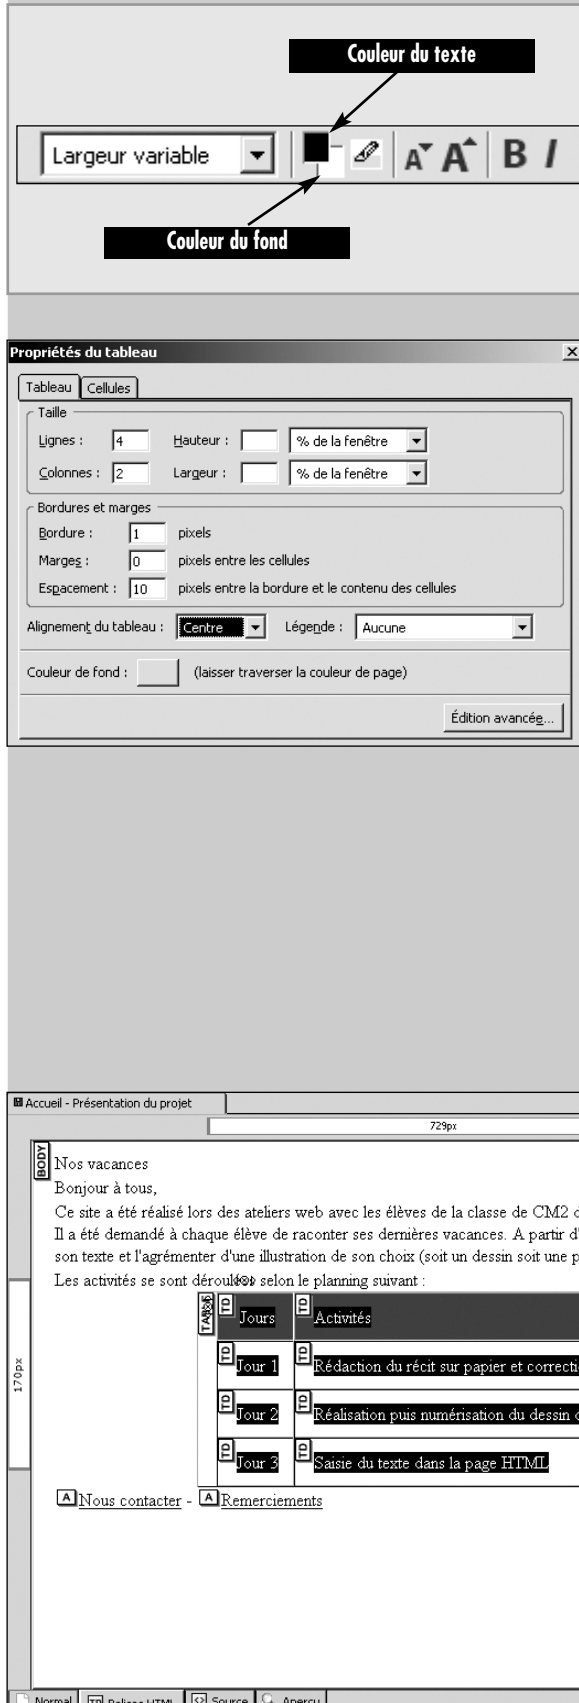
Couleur du texte

Largeur variable

B I

Couleur du fond

Propriétés du tableau

Tableau | Cellules

Taille

Lignes : 4 Hauteur : % de la fenêtre

Colonnes : 2 Largeur : % de la fenêtre

Bordures et marges

Bordure : 1 pixels

Marges : 0 pixels entre les cellules

Espacement : 10 pixels entre la bordure et le contenu des cellules

Alignement du tableau : Centre Légende : Aucune

Couleur de fond : (laisser traverser la couleur de page)

Édition avancée...

Accueil - Présentation du projet

729px

BODY Nos vacances

Bonjour à tous,

Ce site a été réalisé lors des ateliers web avec les élèves de la classe de CM2 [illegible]

Il a été demandé à chaque élève de raconter ses dernières vacances. A partir d'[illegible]

son texte et l'agrémenter d'une illustration de son choix (soit un dessin soit une p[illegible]

Les activités se sont déroulées selon le planning suivant :

170px

| TABLE TD Jours | TD Activités |
|---|---|
| TD Jour 1 | TD Rédaction du récit sur papier et correcti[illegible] |
| TD Jour 2 | TD Réalisation puis numérisation du dessin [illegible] |
| TD Jour 3 | TD Saisie du texte dans la page HTML |

A Nous contacter - A Remerciements

Normal | Balises HTML | Source | Aperçu